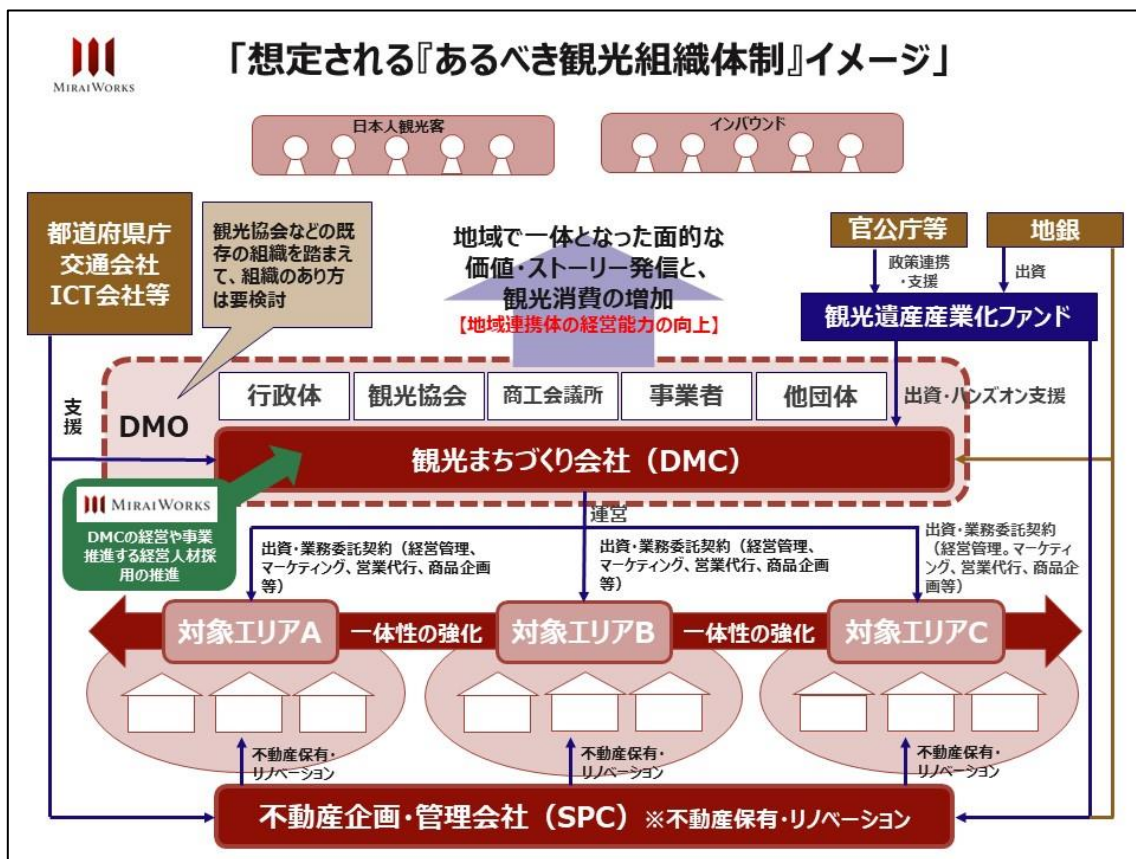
MIRAIWORKS

「想定される『あるべき観光組織体制』イメージ」

日本人観光客

インバウンド

都道府県庁
交通会社
ICT会社等

観光協会などの既存の組織を踏まえて、組織のあり方は要検討

地域で一体となった面的な価値・ストーリー発信と、観光消費の増加
【地域連携体の経営能力の向上】

官公庁等

地銀

政策連携・支援

出資

観光遺産産業化ファンド

支援

DMO

行政体

観光協会

商工会議所

事業者

他団体

出資・ハンズオン支援

観光まちづくり会社（DMC）

MIRAIWORKS
DMCの経営や事業推進する経営人材採用の推進

運営

出資・業務委託契約（経営管理、マーケティング、営業代行、商品企画等）

出資・業務委託契約（経営管理、マーケティング、営業代行、商品企画等）

出資・業務委託契約（経営管理。マーケティング、営業代行、商品企画等）

対象エリアA

一体性の強化

対象エリアB

一体性の強化

対象エリアC

不動産保有・リノベーション

不動産保有・リノベーション

不動産保有・リノベーション

不動産企画・管理会社（SPC）※不動産保有・リノベーション